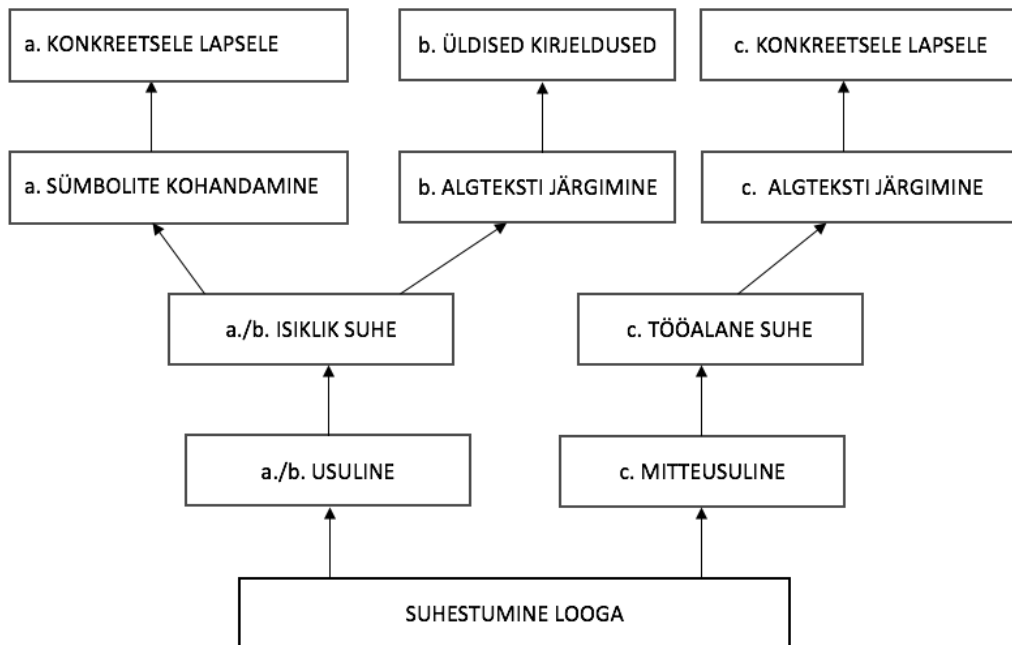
a. KONKREETSELE LAPSELE

b. ÜLDISED KIRJELDUSED

c. KONKREETSELE LAPSELE

a. SÜMBOLITE KOHANDAMINE

b. ALGTEKSTI JÄRGIMINE

c. ALGTEKSTI JÄRGIMINE

a./b. ISIKLIK SUHE

c. TÖÖALANE SUHE

a./b. USULINE

c. MITTEUSULINE

SUHESTUMINE LOOGA